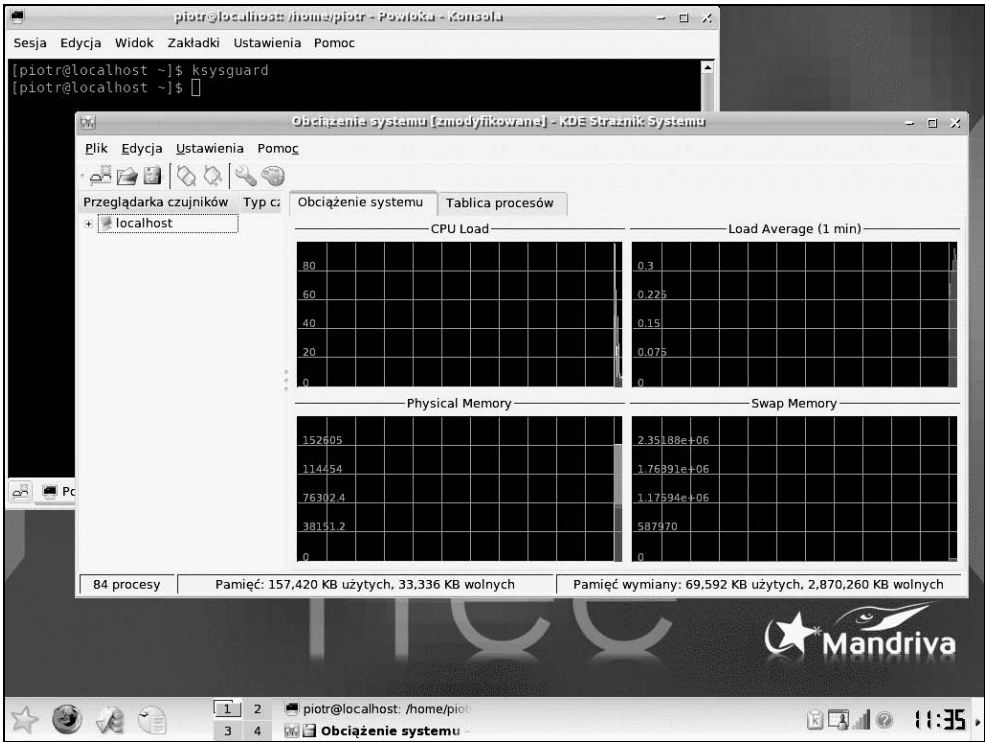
piotr@localhost: /home/piotr - Powłoka - Konsola

Sesja Edycja Widok Zakładki Ustawienia Pomoc

[piotr@localhost ~]$ ksysguard
[piotr@localhost ~]$

Obciążenie systemu [zmodyfikowane] - KDE Strażnik Systemu

Plik Edycja Ustawienia Pomoc

Przeglądarka czujników Typ c

localhost

Obciążenie systemu Tablica procesów

CPU Load

80
60
40
20
0

Load Average (1 min)

0.3
0.225
0.15
0.075
0

Physical Memory

152605
114454
76302.4
38151.2
0

Swap Memory

2.35188e+06
1.76391e+06
1.17594e+06
587970
0

84 procesy | Pamięć: 157,420 KB użytych, 33,336 KB wolnych | Pamięć wymiany: 69,592 KB użytych, 2,870,260 KB wolnych

Pc

Mandriva

1 2 3 4

piotr@localhost: /home/piot

Obciążenie systemu -

11:35